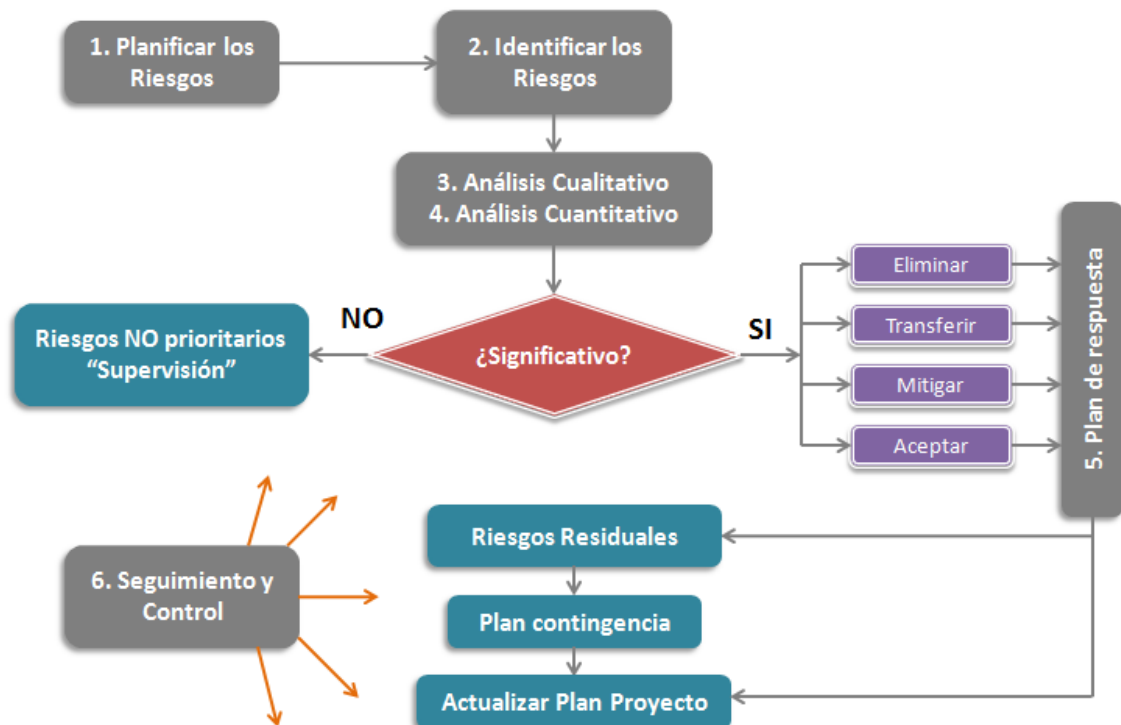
1. Planificar los Riesgos

2. Identificar los Riesgos

3. Análisis Cualitativo
4. Análisis Cuantitativo

Riesgos NO prioritarios “Supervisión”

NO

¿Significativo?

SI

Eliminar

Transferir

Mitigar

Aceptar

5. Plan de respuesta

6. Seguimiento y Control

Riesgos Residuales

Plan contingencia

Actualizar Plan Proyecto